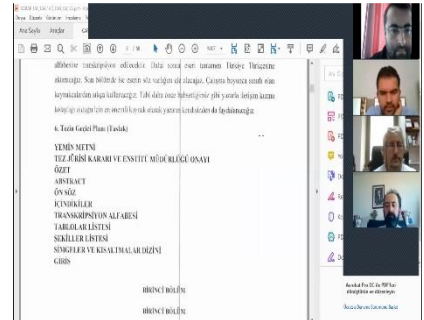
Dosya Düzenle Görünüm Pencere Yardım

Ana Sayfa Araçlar

alfabeler transkripsiyon edilecektir. Daha sonra eserin tamamını Türkiye Türkçesine aktarmaya. Son bölümde ise eserin söz varlığını ele alacağız. Çalışma boyunca sunulu olan kaynaklardan azami istifade edilecektir. Tabii daha önce bahsettiğimiz gibi yazarla iletişim kurmaktayız ve onun eser üzerindeki yorumlarını da tez çalışmamıza dâhil etmeyi düşünmekteyiz.

6. Tezin Geçici Planı (Taslak)

YEMİN METNİ
TEZ JÜRİSİ KARARI VE ENSTİTÜ MÜDÜRLÜĞÜ ONAYI
ÖZET
ABSTRACT
ÖN SÖZ
İÇİNDEKİLER
TRANSKRİPSİYON ALFABESİ
TABLOLAR LİSTESİ
ŞEKİLLER LİSTESİ
SİMGELER VE KISALTMALAR DİZİNİ
GİRİŞ

BİRİNCİ BÖLÜM

BİRİNCİ BÖLÜM